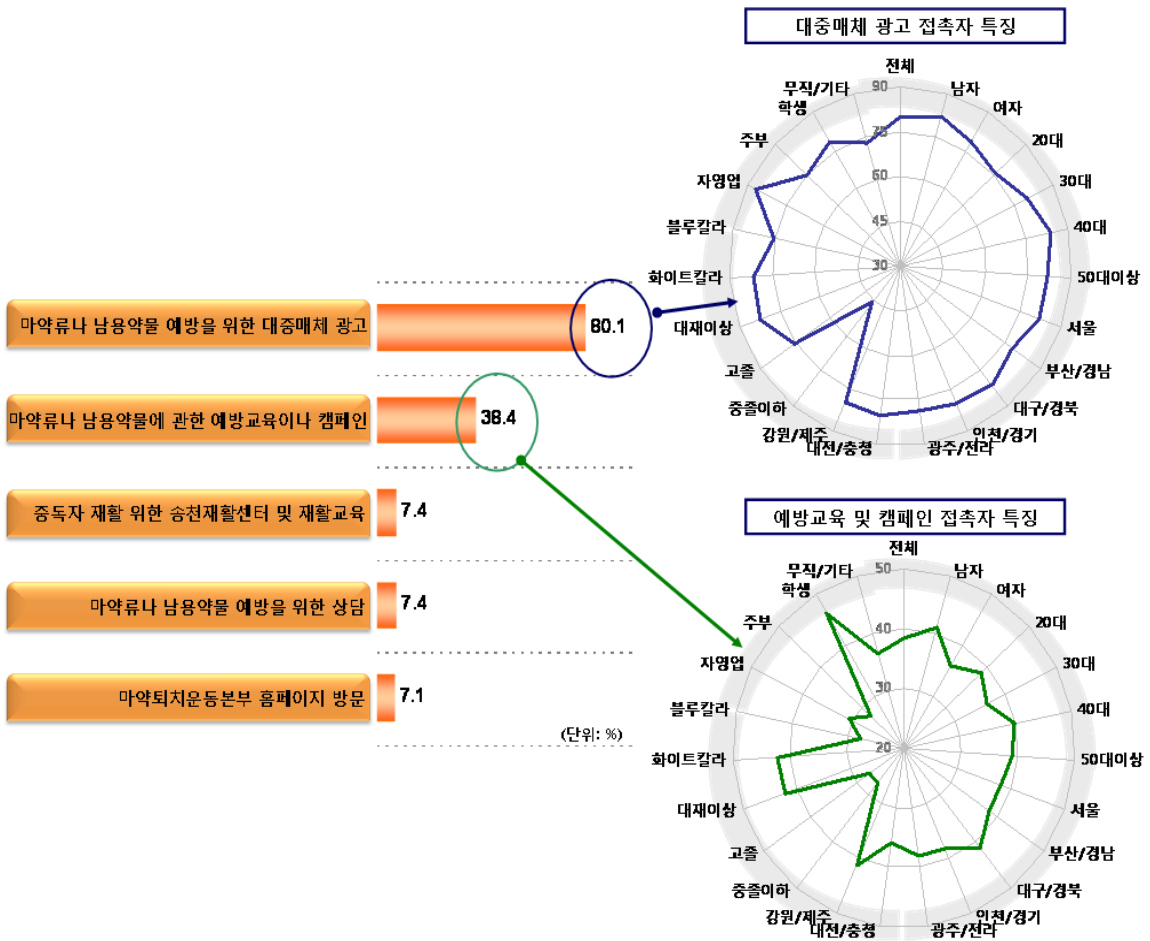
대중매체 광고 접촉자 특징

전체
남자
여자
20대
30대
40대
50대이상
서울
부산/경남
대구/경북
인천/경기
광주/전라
대전/충청
강원/제주
중졸이하
고졸
대재이상
화이트칼라
블루칼라
자영업
주부
학생
무직/기타
90
75
60
45
30

마약류나 남용약물 예방을 위한 대중매체 광고 80.1

마약류나 남용약물에 관한 예방교육이나 캠페인 38.4

중독자 재활 위한 송천재활센터 및 재활교육 7.4

마약류나 남용약물 예방을 위한 상담 7.4

마약퇴치운동본부 홈페이지 방문 7.1

(단위: %)

예방교육 및 캠페인 접촉자 특징

전체
남자
여자
20대
30대
40대
50대이상
서울
부산/경남
대구/경북
인천/경기
광주/전라
대전/충청
강원/제주
중졸이하
고졸
대재이상
화이트칼라
블루칼라
자영업
주부
학생
무직/기타
50
40
30
20